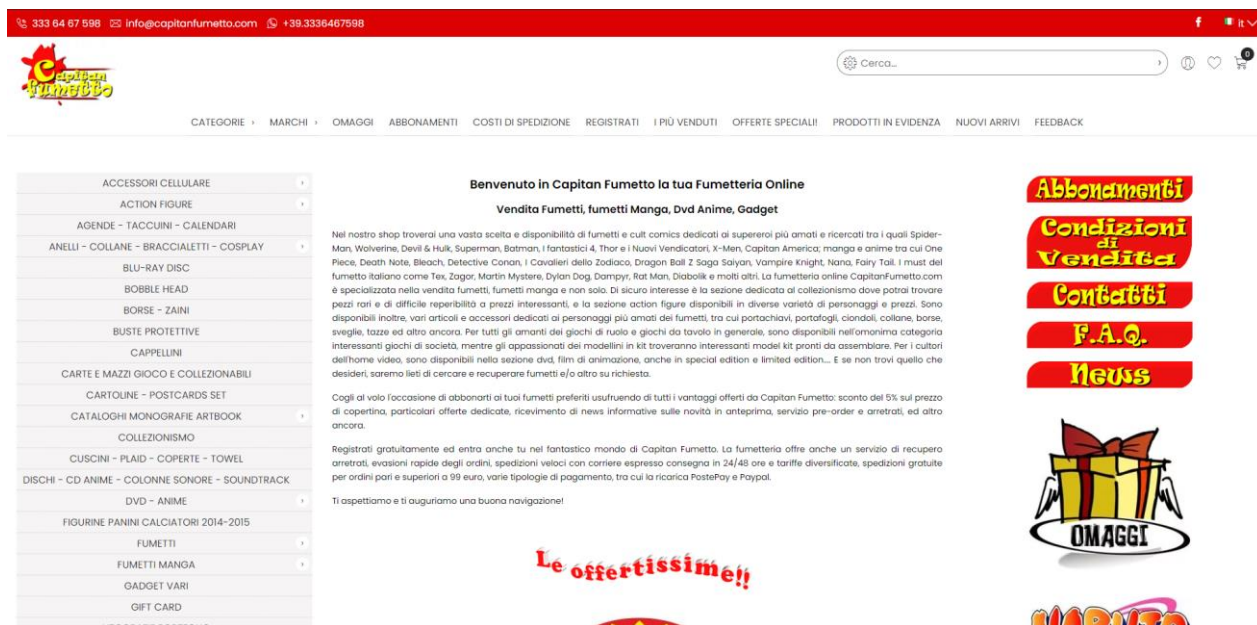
333 64 67 598 info@capitanfumetto.com +39.3336467598

f It

Capitan Fumetto

Cerca...

0

CATEGORIE › MARCHI › OMAGGI ABBONAMENTI COSTI DI SPEDIZIONE REGISTRATI I PIÙ VENDUTI OFFERTE SPECIALI! PRODOTTI IN EVIDENZA NUOVI ARRIVI FEEDBACK

ACCESSORI CELLULARE
ACTION FIGURE
AGENDE - TACCUINI - CALENDARI
ANELLI - COLLANE - BRACCIALETTI - COSPLAY
BLU-RAY DISC
BOBBLE HEAD
BORSE - ZAINI
BUSTE PROTETTIVE
CAPPELLINI
CARTE E MAZZI GIOCO E COLLEZIONABILI
CARTOLINE - POSTCARDS SET
CATALOGHI MONOGRAFIE ARTBOOK
COLLEZIONISMO
CUSCINI - PLAID - COPERTE - TOWEL
DISCHI - CD ANIME - COLONNE SONORE - SOUNDTRACK
DVD - ANIME
FIGURINE PANINI CALCIATORI 2014-2015
FUMETTI
FUMETTI MANGA
GADGET VARI
GIFT CARD

Benvenuto in Capitan Fumetto la tua Fumetteria Online

Vendita Fumetti, fumetti Manga, Dvd Anime, Gadget

Nel nostro shop troverai una vasta scelta e disponibilità di fumetti e cult comics dedicati ai supereroi più amati e ricercati tra i quali Spider-Man, Wolverine, Devil & Hulk, Superman, Batman, I fantastici 4, Thor e i Nuovi Vendicatori, X-Men, Capitan America; manga e anime tra cui One Piece, Death Note, Bleach, Detective Conan, I Cavalieri dello Zodiaco, Dragon Ball Z Saga Saiyan, Vampire Knight, Nana, Fairy Tail. I must del fumetto italiano come Tex, Zagor, Martin Mystere, Dylan Dog, Dampyr, Rat Man, Diabolik e molti altri. La fumetteria online CapitanFumetto.com è specializzata nella vendita fumetti, fumetti manga e non solo. Di sicuro interesse è la sezione dedicata al collezionismo dove potrai trovare pezzi rari e di difficile reperibilità a prezzi interessanti, e la sezione action figure disponibili in diverse varietà di personaggi e prezzi. Sono disponibili inoltre, vari articoli e accessori dedicati ai personaggi più amati dei fumetti, tra cui portachiavi, portafogli, ciondoli, collane, borse, sveglie, tazze ed altro ancora. Per tutti gli amanti dei giochi di ruolo e giochi da tavolo in generale, sono disponibili nell'omonima categoria interessanti giochi di società, mentre gli appassionati dei modellini in kit troveranno interessanti model kit pronti da assemblare. Per i cultori dell'home video, sono disponibili nella sezione dvd, film di animazione, anche in special edition e limited edition.... E se non trovi quello che desideri, saremo lieti di cercare e recuperare fumetti e/o altro su richiesta.

Cogli al volo l'occasione di abbonarti ai tuoi fumetti preferiti usufruendo di tutti i vantaggi offerti da Capitan Fumetto: sconto del 5% sul prezzo di copertina, particolari offerte dedicate, ricevimento di news informative sulle novità in anteprima, servizio pre-order e arretrati, ed altro ancora.

Registrati gratuitamente ed entra anche tu nel fantastico mondo di Capitan Fumetto. La fumetteria offre anche un servizio di recupero arretrati, evasioni rapide degli ordini, spedizioni veloci con corriere espresso consegna in 24/48 ore e tariffe diversificate, spedizioni gratuite per ordini pari e superiori a 99 euro, varie tipologie di pagamento, tra cui la ricarica PostePay e Paypal.

Ti aspettiamo e ti auguriamo una buona navigazione!

Le offertissime!!

Abbonamenti
Condizioni di Vendita
Contatti
F.A.Q.
News
OMAGGI
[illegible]